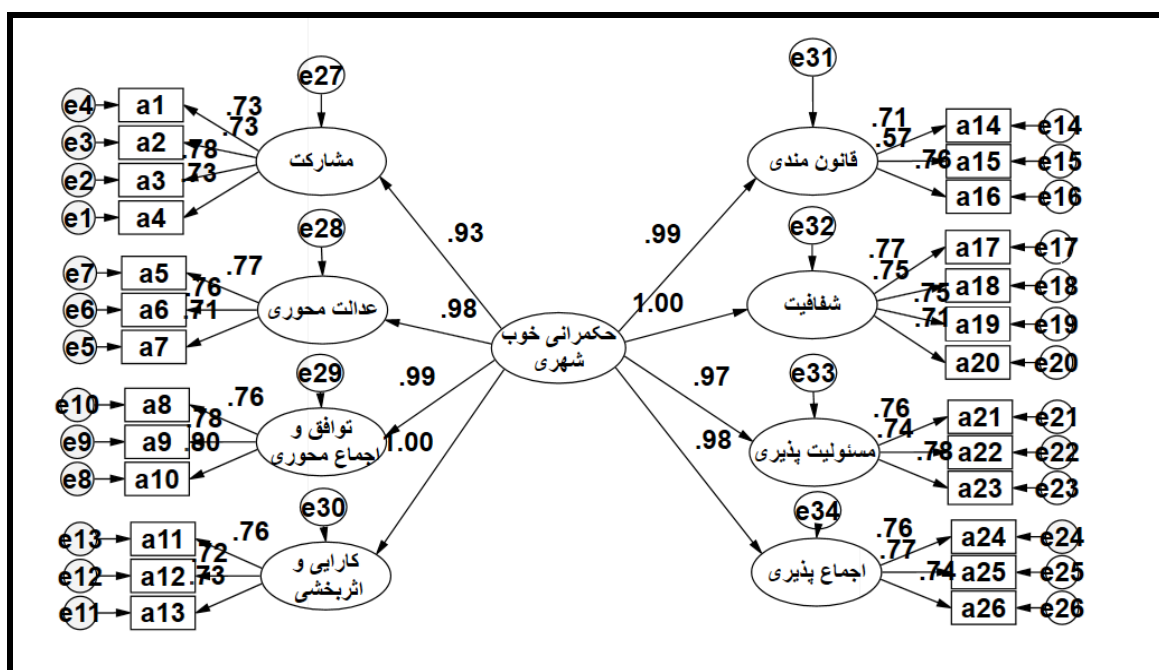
e27
e4 a1 .73
e3 a2 .73
.78
e2 a3 .73
e1 a4
مشارکت
.93
e28
e7 a5 .77
e6 a6 .76
.71
e5 a7
عدالت محوری
.98
e29
e10 a8 .76
e9 a9 .78
.80
e8 a10
توافق و
اجماع محوری
.99
1.00
e30
e13 a11 .76
e12 a12 .72
.73
e11 a13
کارایی و
اثربخشی
حکمرانی خوب
شهری
e31
.99
قانون مندی
.71
.57
.76
a14 e14
a15 e15
a16 e16
e32
1.00
شفافیت
.77
.75
.75
.71
a17 e17
a18 e18
a19 e19
a20 e20
e33
.97
مسئولیت پذیری
.76
.74
.78
a21 e21
a22 e22
a23 e23
e34
.98
اجماع پذیری
.76
.77
.74
a24 e24
a25 e25
a26 e26